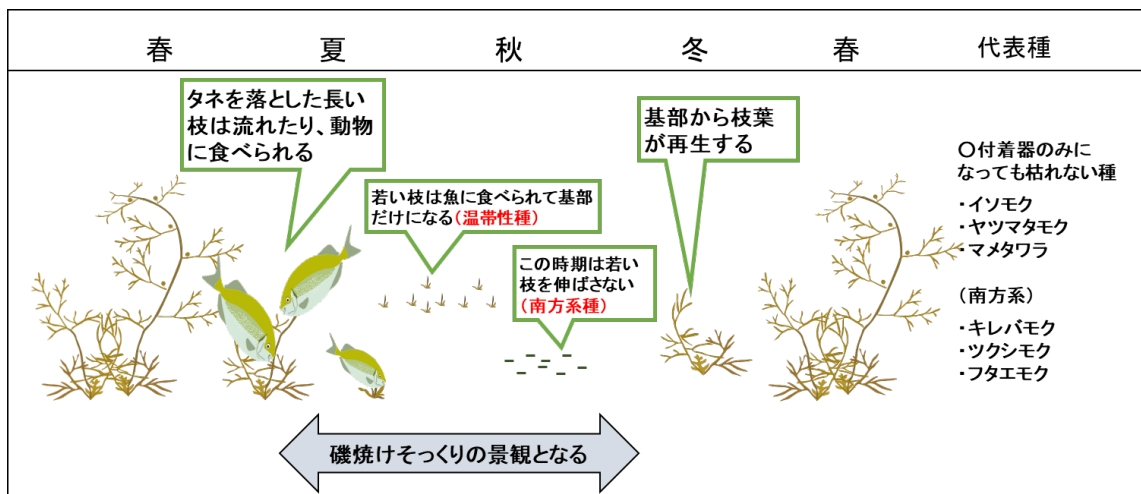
春　夏　秋　冬　春　代表種

タネを落とした長い枝は流れたり、動物に食べられる

若い枝は魚に食べられて基部だけになる(温帯性種)

この時期は若い枝を伸ばさない(南方系種)

基部から枝葉が再生する

○付着器のみになっても枯れない種
・イソモク
・ヤツマタモク
・マメタワラ

(南方系)
・キレバモク
・ツクシモク
・フタエモク

磯焼けそっくりの景観となる